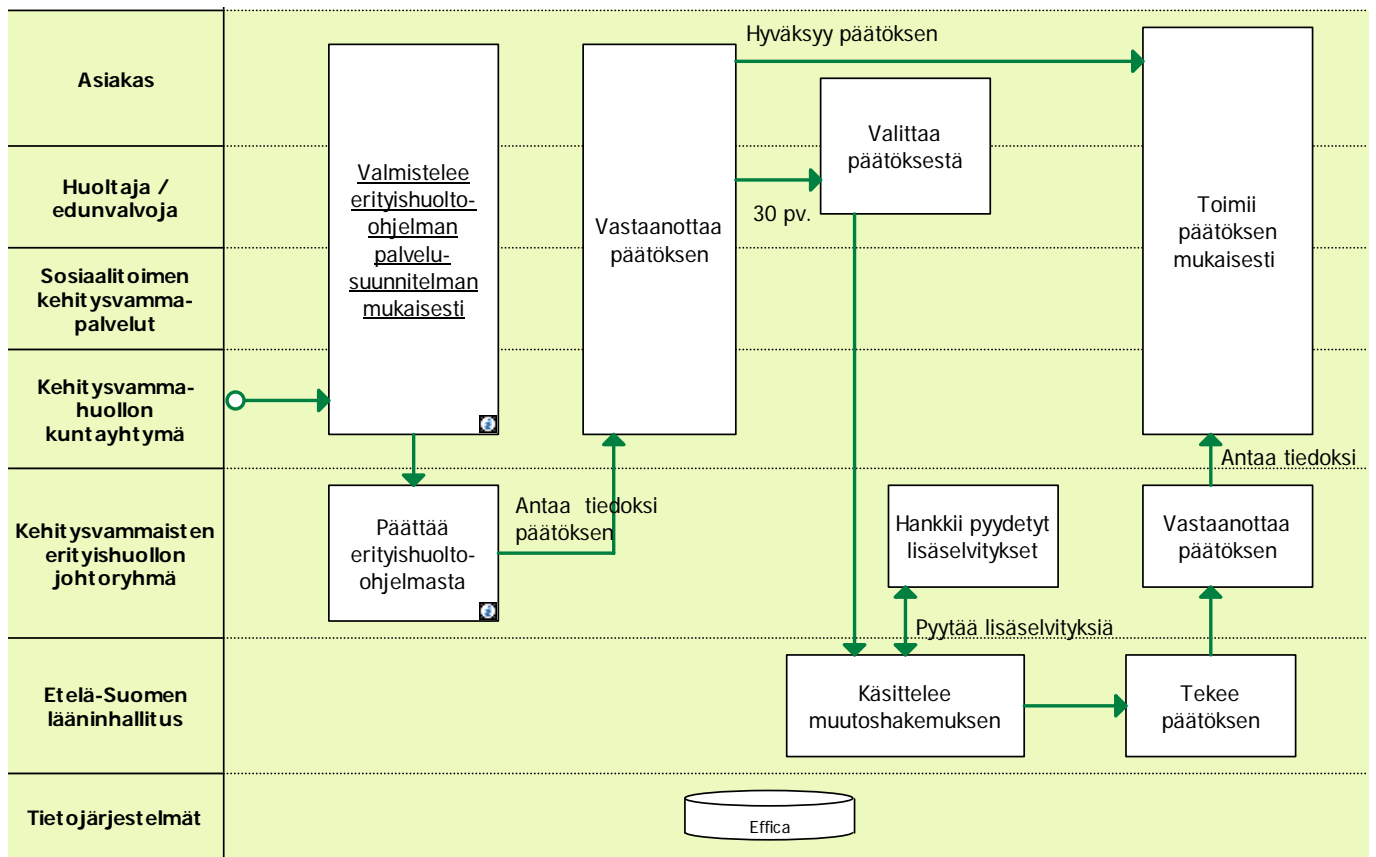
Asiakas

Huoltaja / edunvalvoja

Sosiaalitoimen kehitysvammapalvelut

Kehitysvammahuollon kuntayhtymä

Kehitysvammaisten erityishuollon johtoryhmä

Etelä-Suomen lääninhallitus

Tietojärjestelmät

Valmistelee erityishuolto-ohjelman palvelusuunnitelman mukaisesti

Päättää erityishuolto-ohjelmasta

Antaa tiedoksi päätöksen

Vastaanottaa päätöksen

Hyväksyy päätöksen

Valittaa päätöksestä

30 pv.

Toimii päätöksen mukaisesti

Antaa tiedoksi

Hankkii pyydetyt lisäselvitykset

Vastaanottaa päätöksen

Pyytää lisäselvityksiä

Käsittelee muutoshakemuksen

Tekee päätöksen

Effica